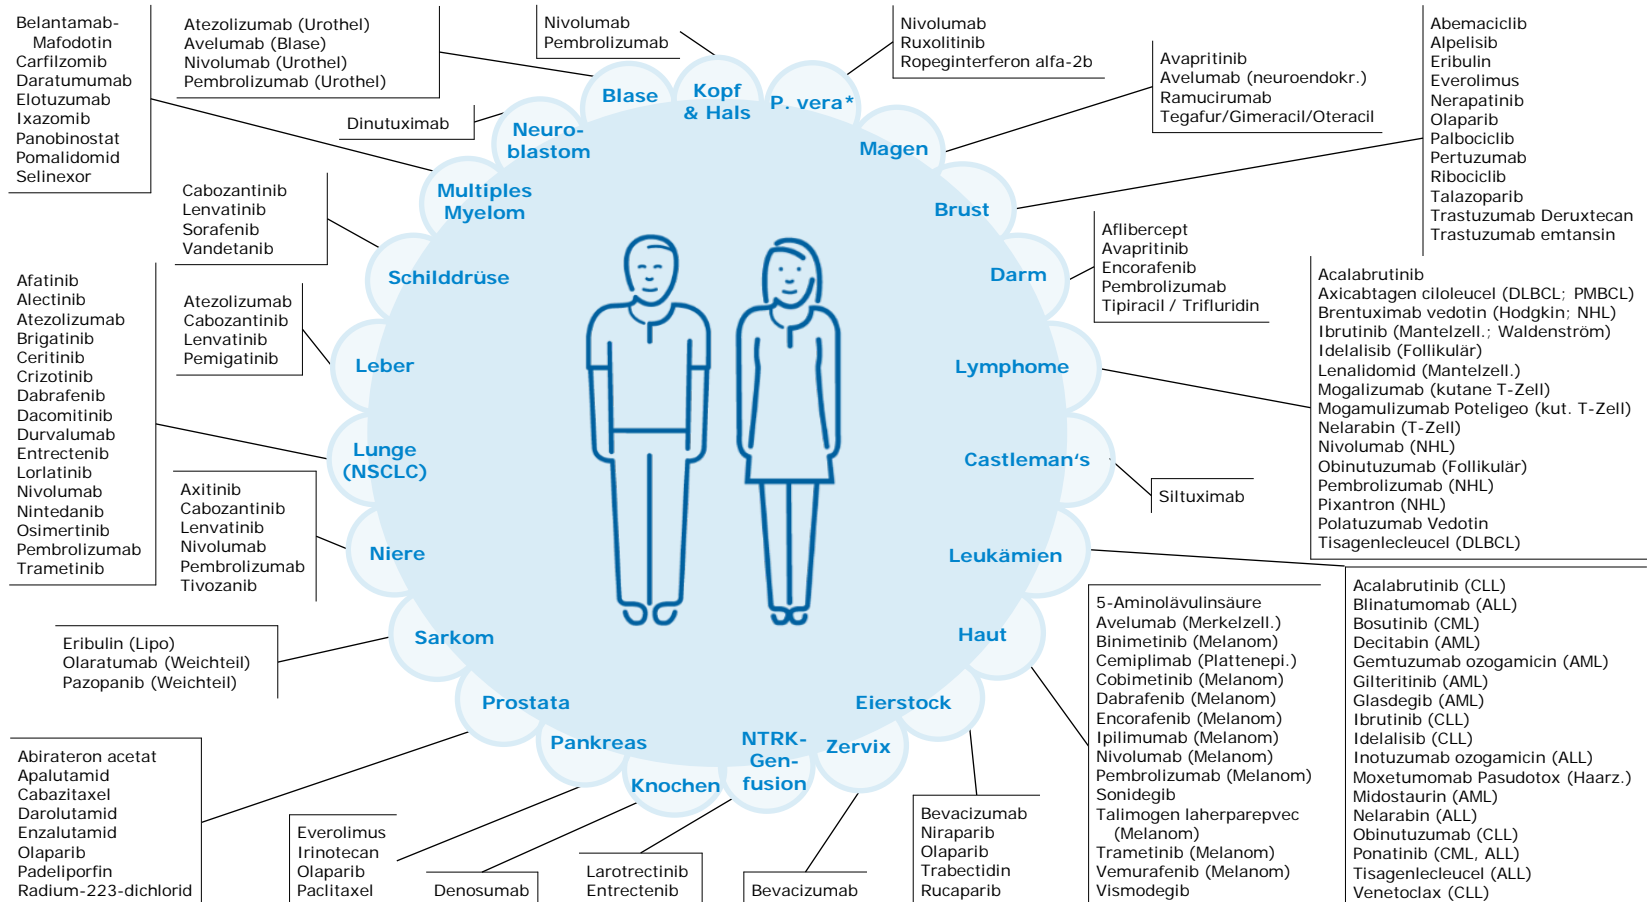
Belantamab-Mafodotin
Carfilzomib
Daratumumab
Elotuzumab
Ixazomib
Panobinostat
Pomalidomid
Selinexor

Atezolizumab (Urothel)
Avelumab (Blase)
Nivolumab (Urothel)
Pembrolizumab (Urothel)

Nivolumab
Pembrolizumab

Nivolumab
Ruxolitinib
Ropeginterferon alfa-2b

Avapritinib
Avelumab (neuroendokr.)
Ramucirumab
Tegafur/Gimeracil/Oteracil

Abemaciclib
Alpelisib
Eribulin
Everolimus
Nerapatinib
Olaparib
Palbociclib
Pertuzumab
Ribociclib
Talazoparib
Trastuzumab Deruxtecan
Trastuzumab emtansin

Dinutuximab

Blase
Kopf & Hals
P. vera*
Neuro-blastom
Magen
Multiples Myelom
Brust
Schilddrüse
Darm
Leber
Lymphome
Lunge (NSCLC)
Castleman's
Niere
Leukämien
Sarkom
Haut
Prostata
Eierstock
Pankreas
NTRK-Gen-fusion
Zervix
Knochen

Cabozantinib
Lenvatinib
Sorafenib
Vandetanib

Aflibercept
Avapritinib
Encorafenib
Pembrolizumab
Tipiracil / Trifluridin

Afatinib
Alectinib
Atezolizumab
Brigatinib
Ceritinib
Crizotinib
Dabrafenib
Dacomitinib
Durvalumab
Entrectenib
Lorlatinib
Nivolumab
Nintedanib
Osimertinib
Pembrolizumab
Trametinib

Atezolizumab
Cabozantinib
Lenvatinib
Pemigatinib

Acalabrutinib
Axicabtagen ciloleucel (DLBCL; PMBCL)
Brentuximab vedotin (Hodgkin; NHL)
Ibrutinib (Mantelzell.; Waldenström)
Idelalisib (Follikulär)
Lenalidomid (Mantelzell.)
Mogalizumab (kutane T-Zell)
Mogamulizumab Poteligeo (kut. T-Zell)
Nelarabin (T-Zell)
Nivolumab (NHL)
Obinutuzumab (Follikulär)
Pembrolizumab (NHL)
Pixantron (NHL)
Polatuzumab Vedotin
Tisagenlecleucel (DLBCL)

Siltuximab

Axitinib
Cabozantinib
Lenvatinib
Nivolumab
Pembrolizumab
Tivozanib

Eribulin (Lipo)
Olaratumab (Weichteil)
Pazopanib (Weichteil)

5-Aminolävulinsäure
Avelumab (Merkelzell.)
Binimetinib (Melanom)
Cemiplimab (Plattenepi.)
Cobimetinib (Melanom)
Dabrafenib (Melanom)
Encorafenib (Melanom)
Ipilimumab (Melanom)
Nivolumab (Melanom)
Pembrolizumab (Melanom)
Sonidegib
Talimogen laherparepvec (Melanom)
Trametinib (Melanom)
Vemurafenib (Melanom)
Vismodegib

Acalabrutinib (CLL)
Blinatumomab (ALL)
Bosutinib (CML)
Decitabin (AML)
Gemtuzumab ozogamicin (AML)
Gilteritinib (AML)
Glasdegib (AML)
Ibrutinib (CLL)
Idelalisib (CLL)
Inotuzumab ozogamicin (ALL)
Moxetumomab Pasudotox (Haarz.)
Midostaurin (AML)
Nelarabin (ALL)
Obinutuzumab (CLL)
Ponatinib (CML, ALL)
Tisagenlecleucel (ALL)
Venetoclax (CLL)

Abirateron acetat
Apalutamid
Cabazitaxel
Darolutamid
Enzalutamid
Olaparib
Padeliporfin
Radium-223-dichlorid

Everolimus
Irinotecan
Olaparib
Paclitaxel

Denosumab

Larotrectinib
Entrectenib

Bevacizumab

Bevacizumab
Niraparib
Olaparib
Trabectidin
Rucaparib